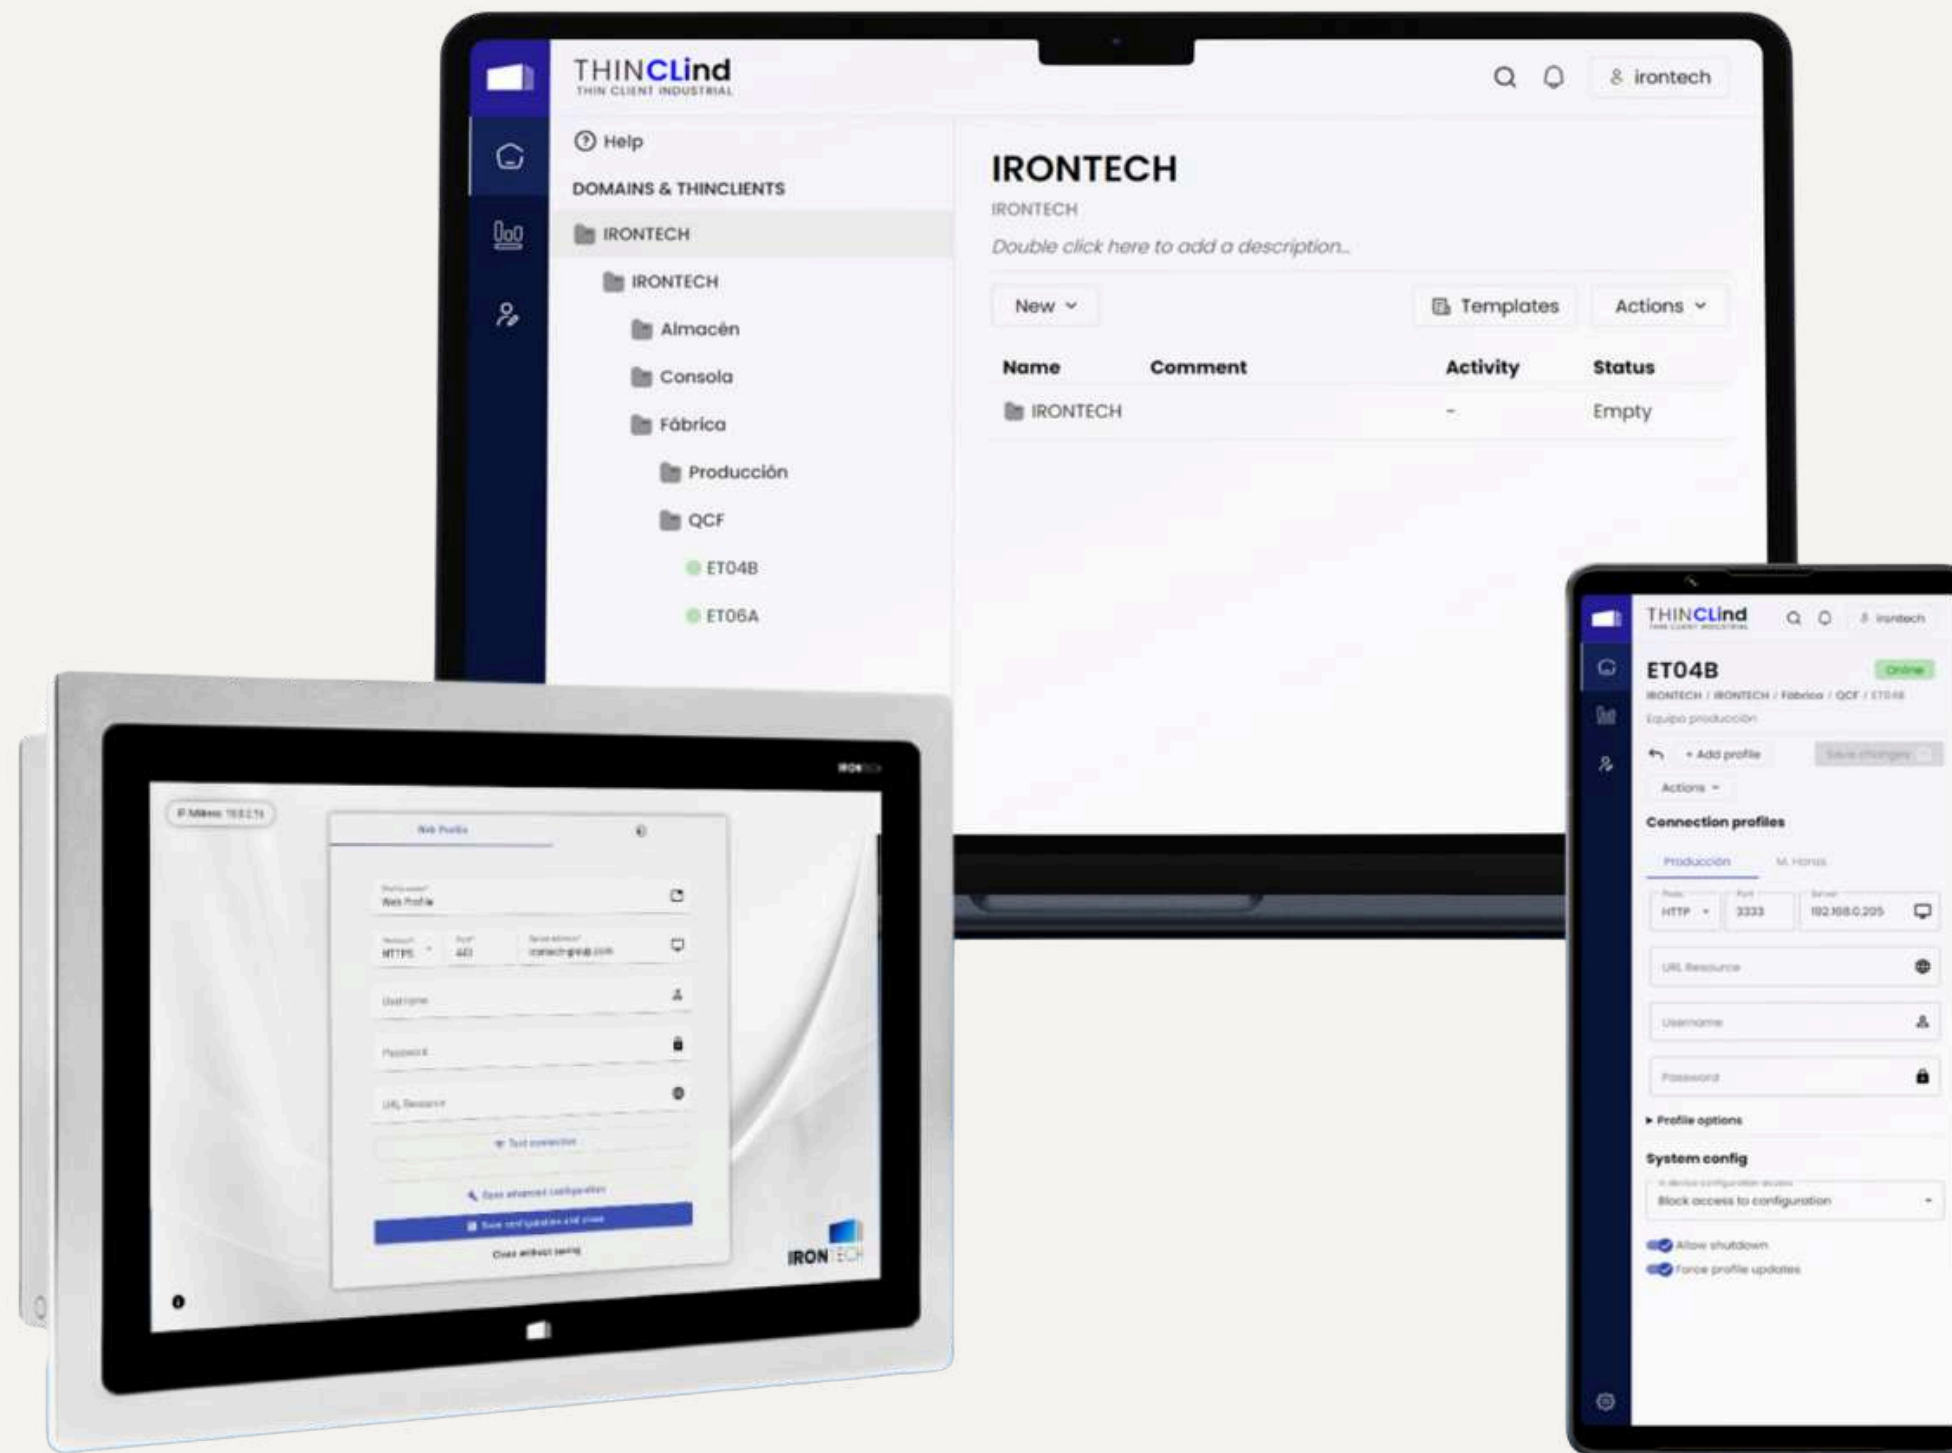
THINCLind
THIN CLIENT INDUSTRIAL

irontech

Help

DOMAINS & THINCLIENTS

IRONTECH
IRONTECH
Almacén
Consola
Fábrica
Producción
QCF
ET04B
ET06A

IRONTECH
IRONTECH
Double click here to add a description...

New
Templates
Actions

| Name | Comment | Activity | Status |
|---|---|---|---|
| IRONTECH | | - | Empty |

IRONTECH

Web Profile
Web Profile
HTTPS
443
Username
Password
URL Resource
Test connection
Open advanced configuration
Save configuration and close
Close without saving

IRONTECH

THINCLind
irontech
ET04B
Online
IRONTECH / IRONTECH / Fábrica / QCF / ET04B
Equipo producción
+ Add profile
Save changes
Actions
Connection profiles
Producción
M. Horas
HTTP
3333
192.168.0.205
URL Resource
Username
Password
Profile options
System config
Block access to configuration
Allow shutdown
Force profile updates